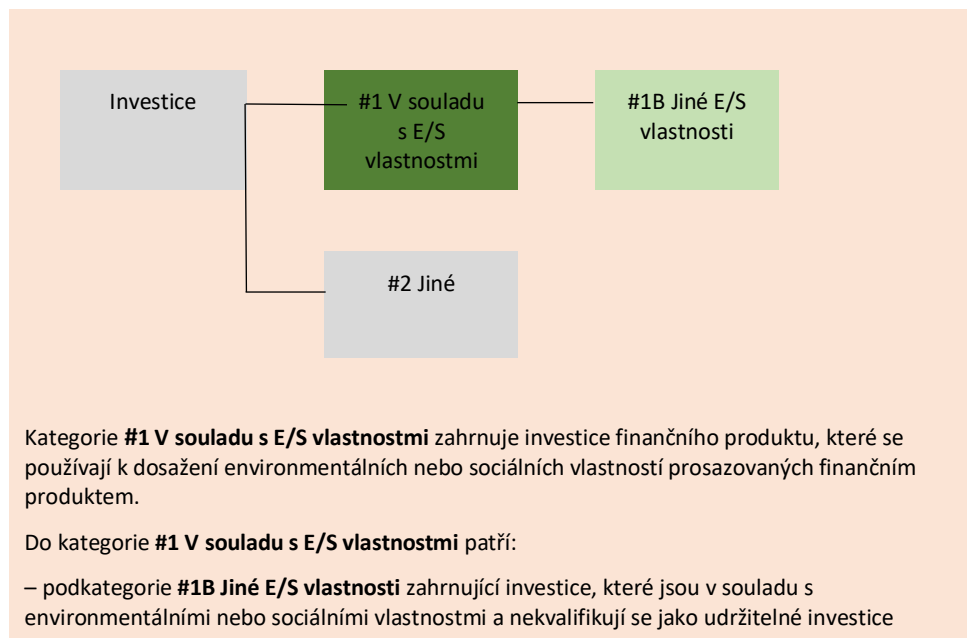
Investice

#1 V souladu s E/S vlastnostmi

#1B Jiné E/S vlastnosti

#2 Jiné

Kategorie **#1 V souladu s E/S vlastnostmi** zahrnuje investice finančního produktu, které se používají k dosažení environmentálních nebo sociálních vlastností prosazovaných finančním produktem.

Do kategorie **#1 V souladu s E/S vlastnostmi** patří:

– podkategorie **#1B Jiné E/S vlastnosti** zahrnující investice, které jsou v souladu s environmentálními nebo sociálními vlastnostmi a nekvalifikují se jako udržitelné investice